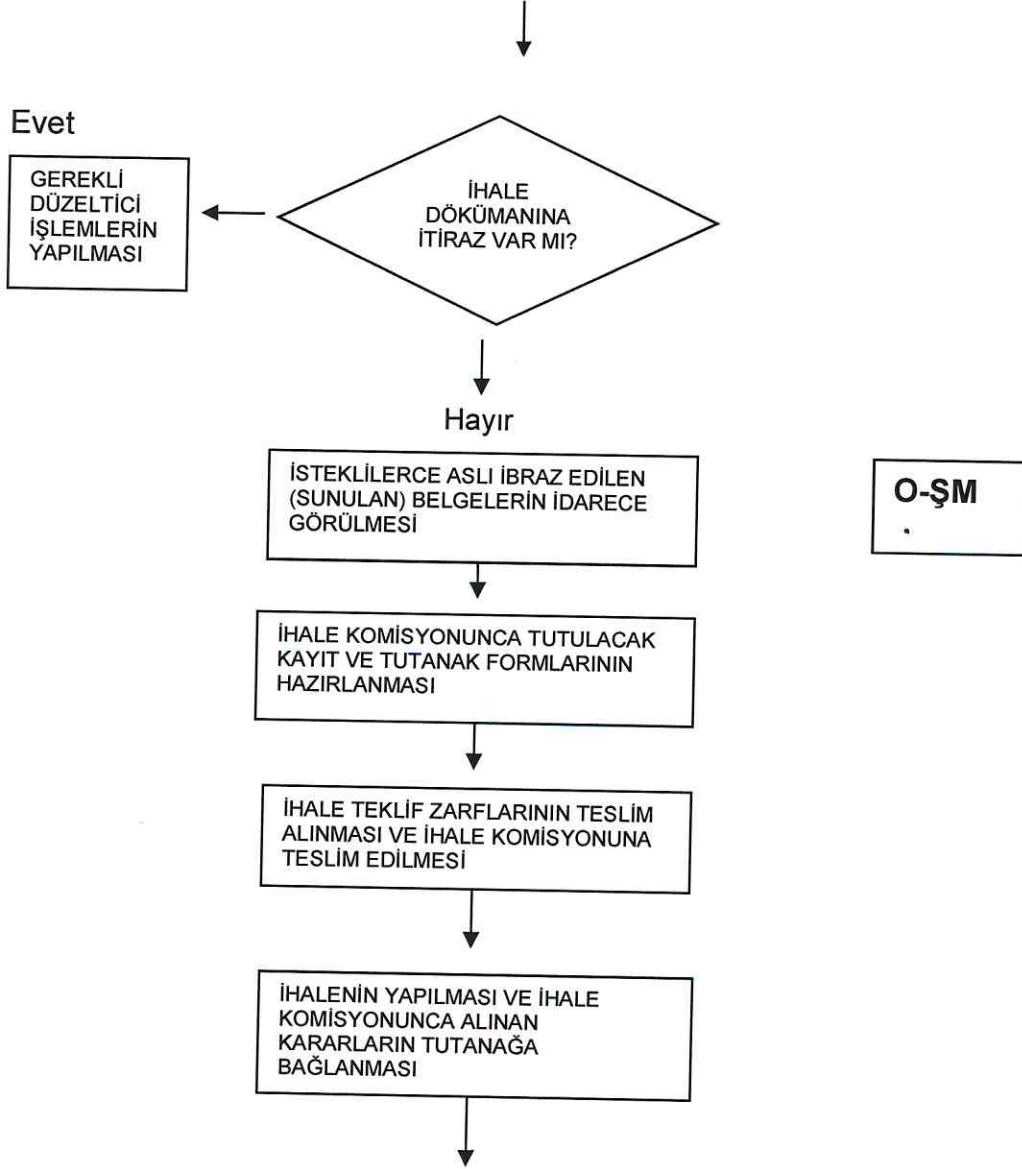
Evet

GEREKLİ DÜZELTİCİ İŞLEMLERİN YAPILMASI

İHALE DÖKÜMANINA İTİRAZ VAR MI?

Hayır

İSTEKLİLERCE ASLI İBRAZ EDİLEN (SUNULAN) BELGELERİN İDARECE GÖRÜLMESİ

O-ŞM

İHALE KOMİSYONUNCA TUTULACAK KAYIT VE TUTANAK FORMLARININ HAZIRLANMASI

İHALE TEKLİF ZARFLARININ TESLİM ALINMASI VE İHALE KOMİSYONUNA TESLİM EDİLMESİ

İHALENİN YAPILMASI VE İHALE KOMİSYONUNCA ALINAN KARARLARIN TUTANAĞA BAĞLANMASI